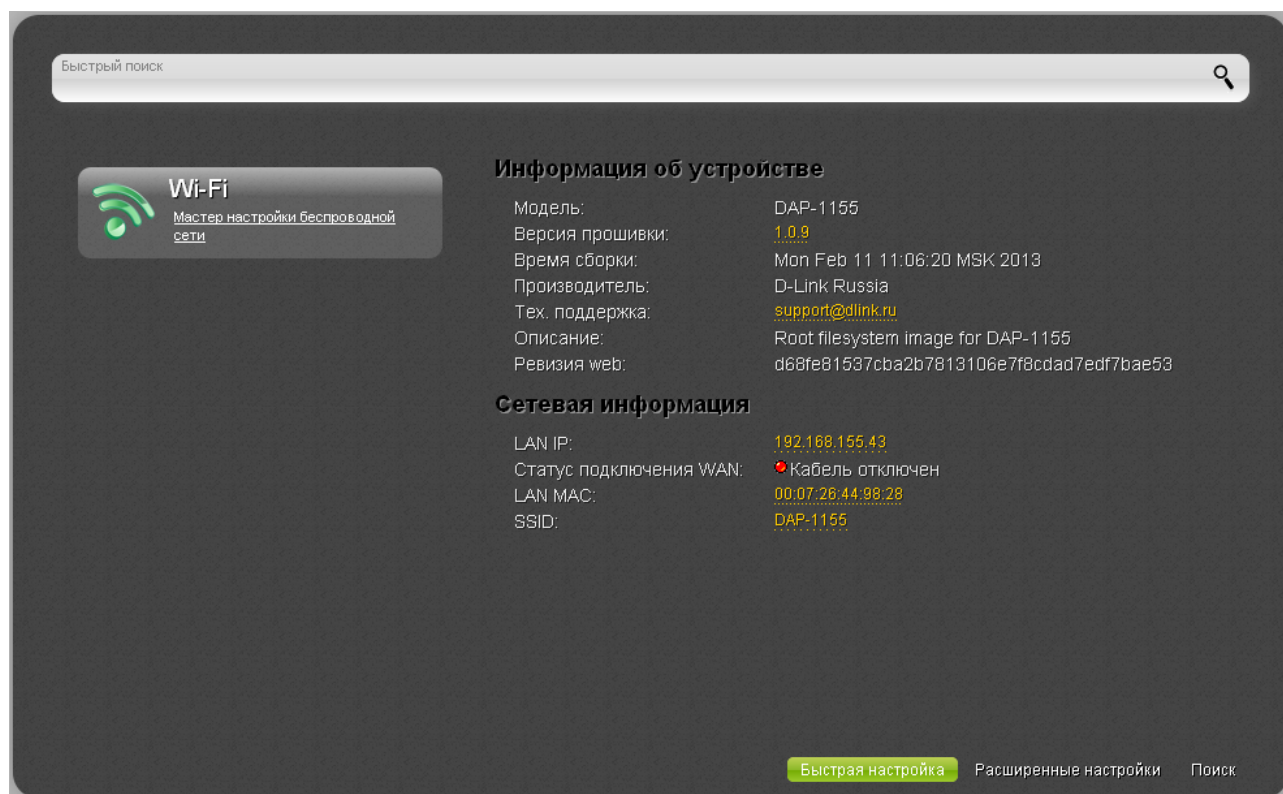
Быстрый поиск

Wi-Fi
Мастер настройки беспроводной сети

Информация об устройстве

| | |
|---|---|
| Модель: | DAP-1155 |
| Версия прошивки: | 1.0.9 |
| Время сборки: | Mon Feb 11 11:06:20 MSK 2013 |
| Производитель: | D-Link Russia |
| Тех. поддержка: | support@dlink.ru |
| Описание: | Root filesystem image for DAP-1155 |
| Ревизия web: | d68fe81537cba2b7813106e7f8cdad7edf7bae53 |

Сетевая информация

| | |
|---|---|
| LAN IP: | 192.168.155.43 |
| Статус подключения WAN: | Кабель отключен |
| LAN MAC: | 00:07:26:44:98:28 |
| SSID: | DAP-1155 |

Быстрая настройка Расширенные настройки Поиск